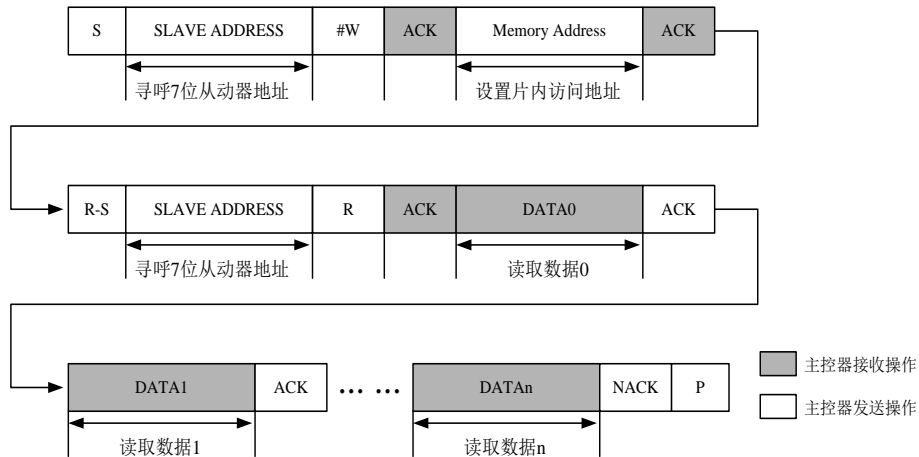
S SLAVE ADDRESS #W ACK Memory Address ACK

寻呼7位从动器地址

设置片内访问地址

R-S SLAVE ADDRESS R ACK DATA0 ACK

寻呼7位从动器地址

读取数据0

DATA1 ACK … … DATAn NACK P

读取数据1

读取数据n

主控器接收操作

主控器发送操作